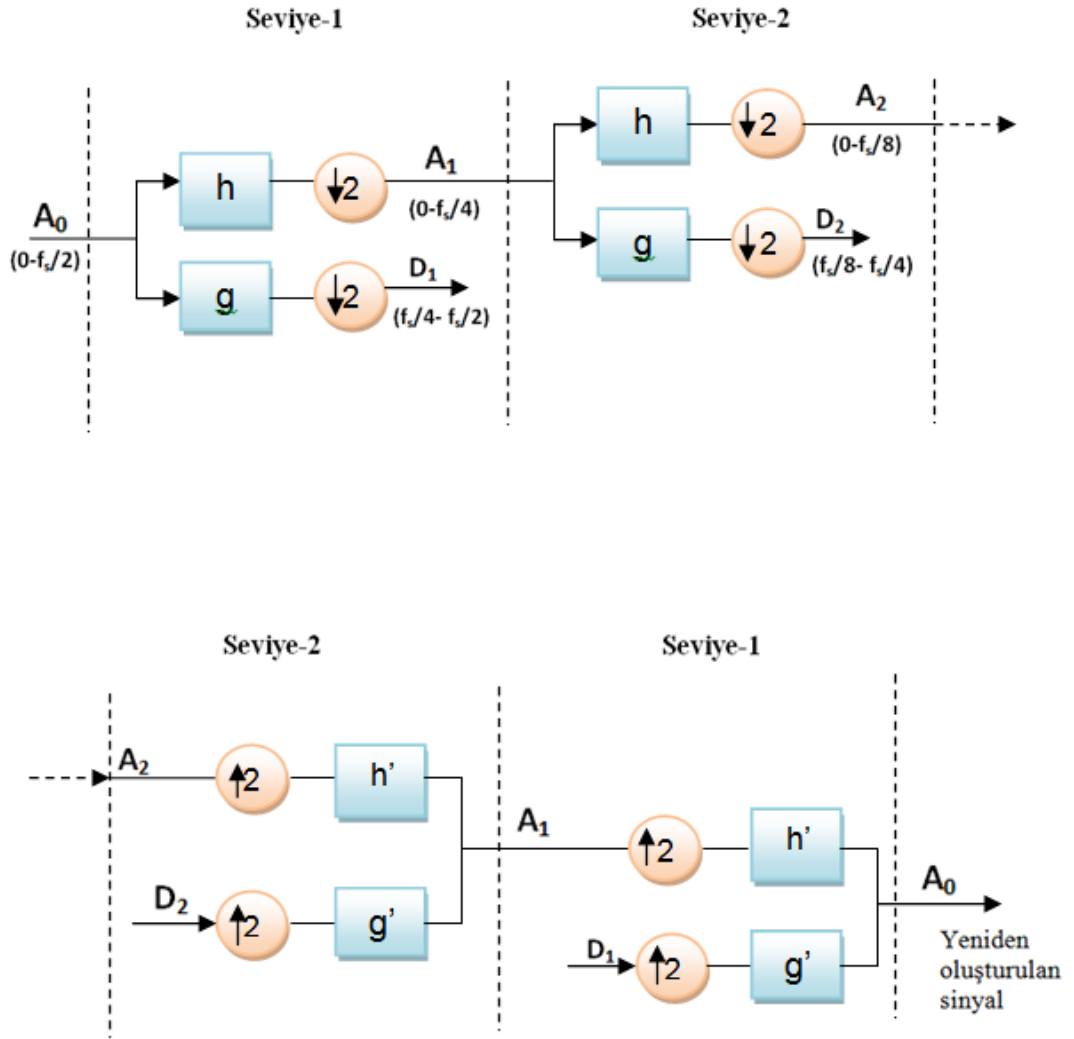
Seviye-1

Seviye-2

$A_0$
$(0-f_s/2)$

h

$\downarrow 2$

$A_1$
$(0-f_s/4)$

g

$\downarrow 2$

$D_1$
$(f_s/4- f_s/2)$

h

$\downarrow 2$

$A_2$
$(0-f_s/8)$

g

$\downarrow 2$

$D_2$
$(f_s/8- f_s/4)$

Seviye-2

Seviye-1

$A_2$

$\uparrow 2$

h'

$D_2$

$\uparrow 2$

g'

$A_1$

$\uparrow 2$

h'

$D_1$

$\uparrow 2$

g'

$A_0$

Yeniden oluşturulan sinyal